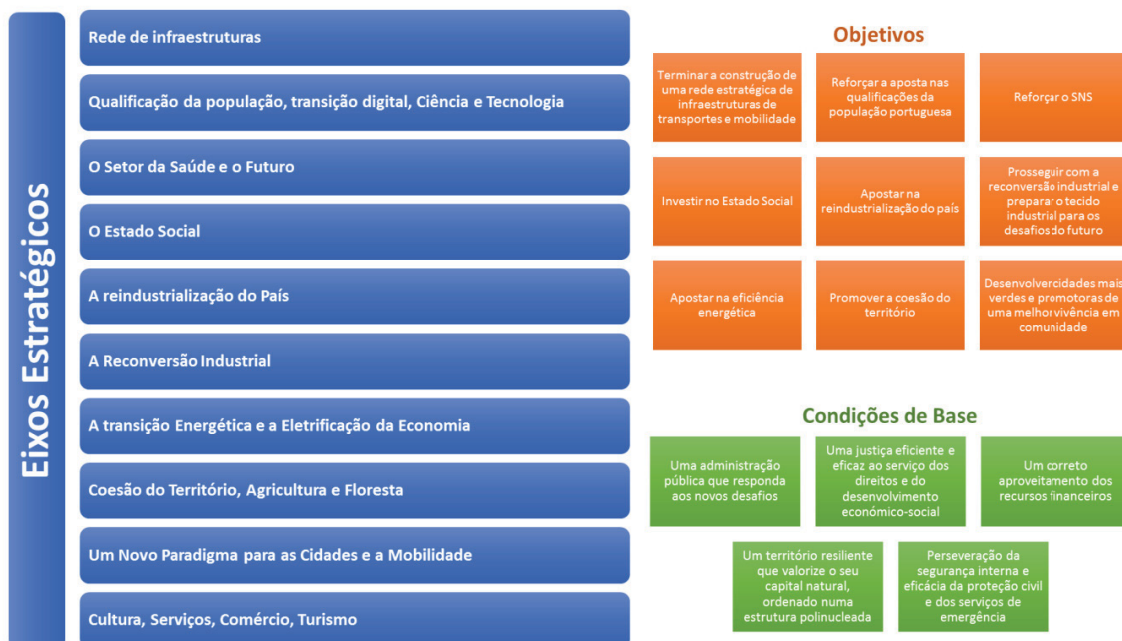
Eixos Estratégicos

Rede de infraestruturas

Qualificação da população, transição digital, Ciência e Tecnologia

O Setor da Saúde e o Futuro

O Estado Social

A reindustrialização do País

A Reconversão Industrial

A transição Energética e a Eletrificação da Economia

Coesão do Território, Agricultura e Floresta

Um Novo Paradigma para as Cidades e a Mobilidade

Cultura, Serviços, Comércio, Turismo

Objetivos

Terminar a construção de uma rede estratégica de infraestruturas de transportes e mobilidade

Reforçar a aposta nas qualificações da população portuguesa

Reforçar o SNS

Investir no Estado Social

Apostar na reindustrialização do país

Prosseguir com a reconversão industrial e preparar o tecido industrial para os desafios do futuro

Apostar na eficiência energética

Promover a coesão do território

Desenvolver cidades mais verdes e promotoras de uma melhor vivência em comunidade

Condições de Base

Uma administração pública que responda aos novos desafios

Uma justiça eficiente e eficaz ao serviço dos direitos e do desenvolvimento económico-social

Um correto aproveitamento dos recursos financeiros

Um território resiliente que valorize o seu capital natural, ordenado numa estrutura polinucleada

Perseveração da segurança interna e eficácia da proteção civil e dos serviços de emergência